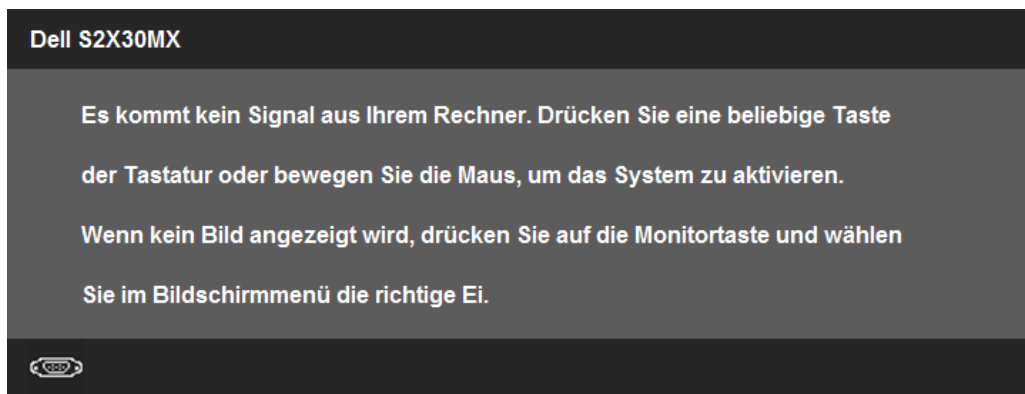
Dell S2X30MX

Es kommt kein Signal aus Ihrem Rechner. Drücken Sie eine beliebige Taste der Tastatur oder bewegen Sie die Maus, um das System zu aktivieren. Wenn kein Bild angezeigt wird, drücken Sie auf die Monitortaste und wählen Sie im Bildschirmmenü die richtige Ei.